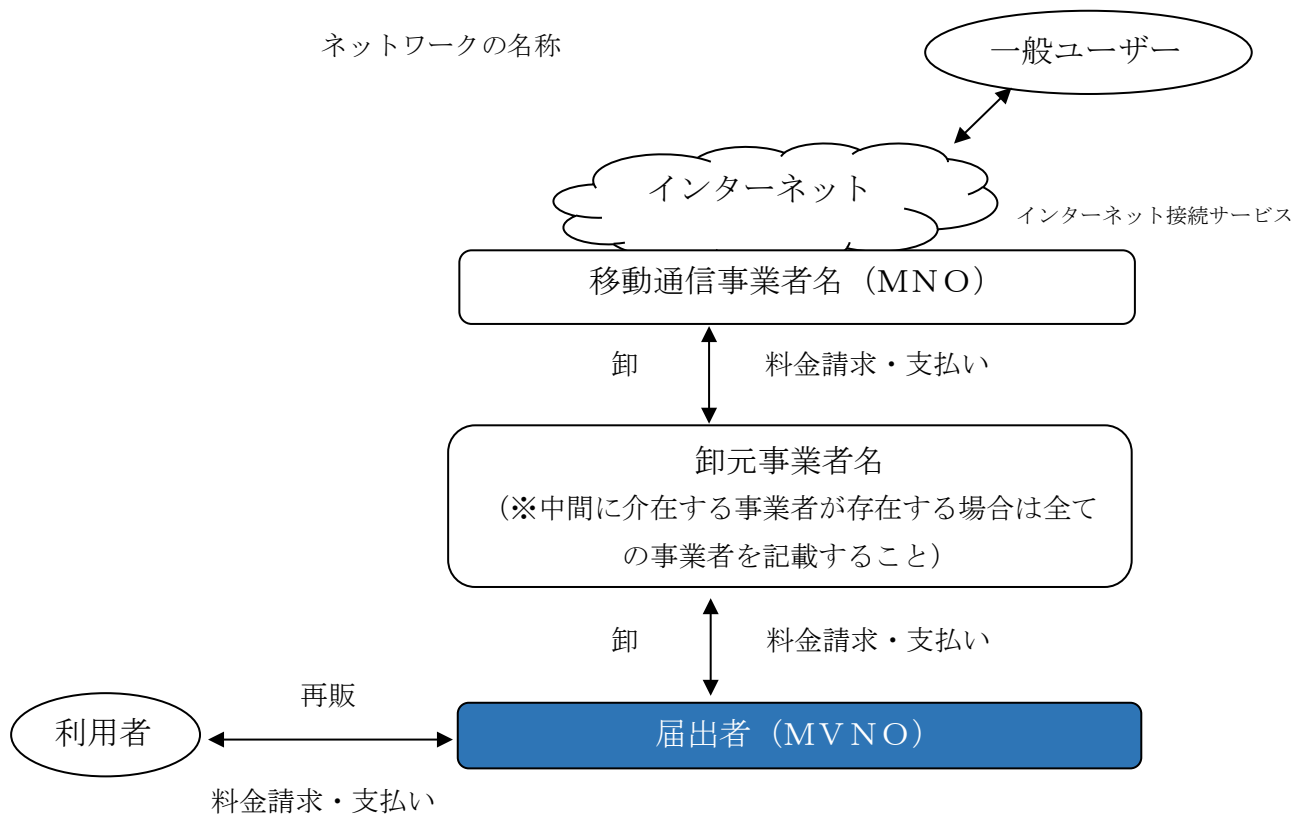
ネットワークの名称

一般ユーザー

インターネット

インターネット接続サービス

移動通信事業者名（MNO）

卸

料金請求・支払い

卸元事業者名
（※中間に介在する事業者が存在する場合は全ての事業者を記載すること）

卸

料金請求・支払い

再販

利用者

届出者（MVNO）

料金請求・支払い